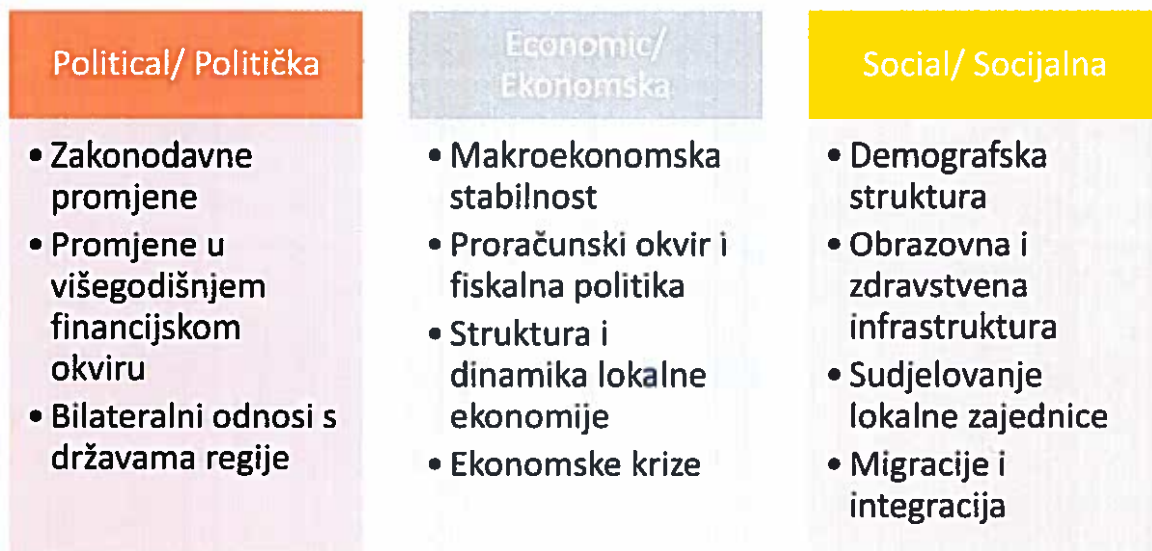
Political/ Politička

• Zakonodavne promjene
• Promjene u višegodišnjem financijskom okviru
• Bilateralni odnosi s državama regije

Economic/ Ekonomska

• Makroekonomska stabilnost
• Proračunski okvir i fiskalna politika
• Struktura i dinamika lokalne ekonomije
• Ekonomske krize

Social/ Socijalna

• Demografska struktura
• Obrazovna i zdravstvena infrastruktura
• Sudjelovanje lokalne zajednice
• Migracije i integracija